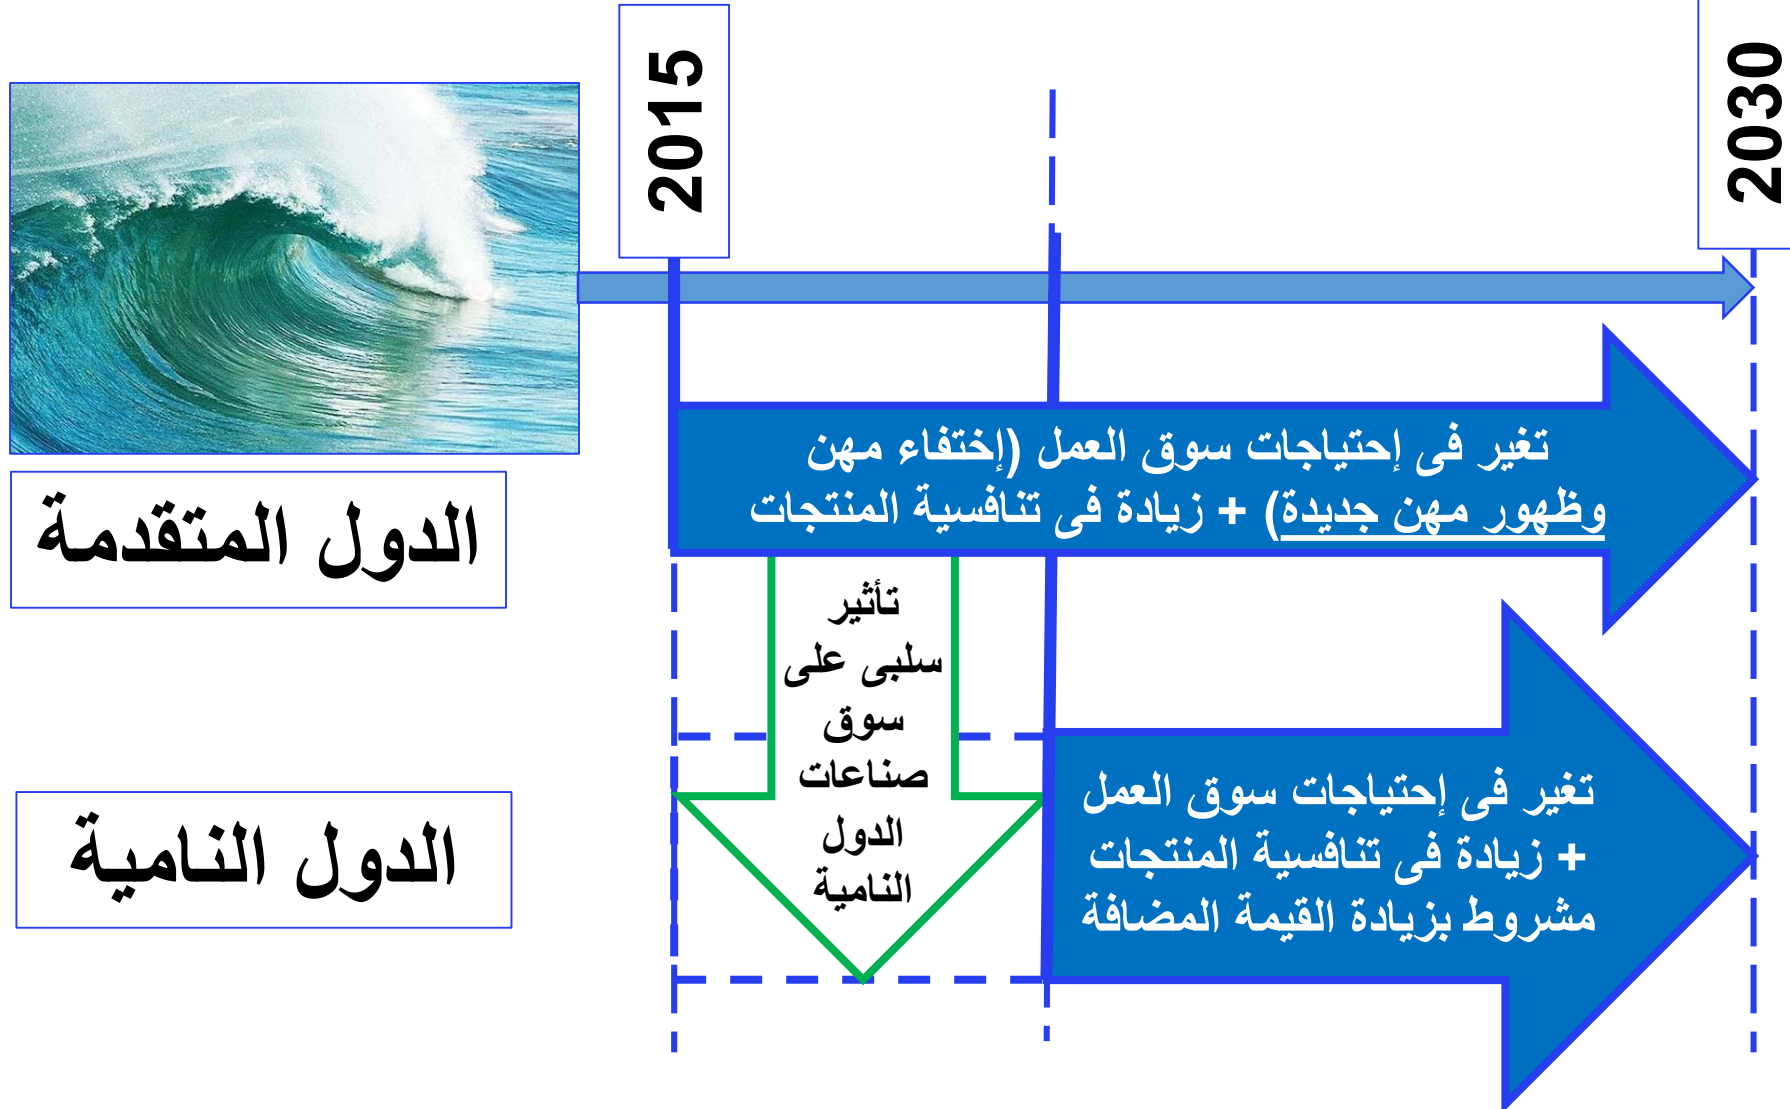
2015

2030

الدول المتقدمة

تغير فى إحتياجات سوق العمل (إختفاء مهن وظهور مهن جديدة) + زيادة فى تنافسية المنتجات

تأثير سلبى على سوق صناعات الدول النامية

الدول النامية

تغير فى إحتياجات سوق العمل + زيادة فى تنافسية المنتجات مشروط بزيادة القيمة المضافة